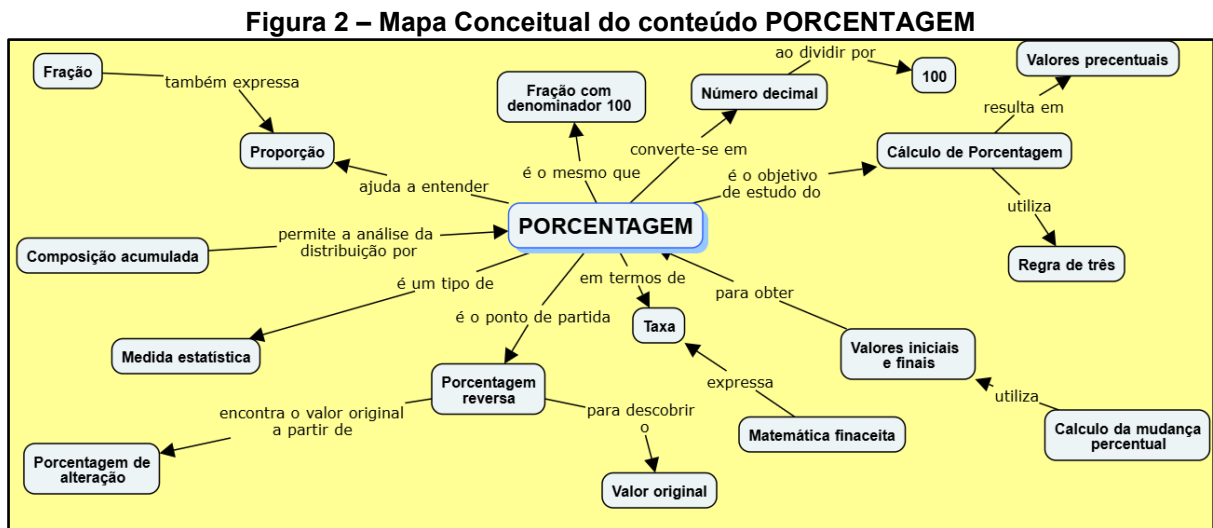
Figura 2 – Mapa Conceitual do conteúdo PORCENTAGEM

Fração

também expressa

Proporção

Fração com denominador 100

Número decimal

ao dividir por

100

Valores precentuais

resulta em

Cálculo de Porcentagem

converte-se em

é o mesmo que

ajuda a entender

é o objetivo de estudo do

utiliza

Regra de três

PORCENTAGEM

permite a análise da distribuição por

Composição acumulada

é um tipo de

em termos de

para obter

Taxa

é o ponto de partida

Medida estatística

Valores iniciais e finais

Porcentagem reversa

expressa

utiliza

encontra o valor original a partir de

para descobrir o

Matemática finaceita

Calculo da mudança percentual

Porcentagem de alteração

Valor original